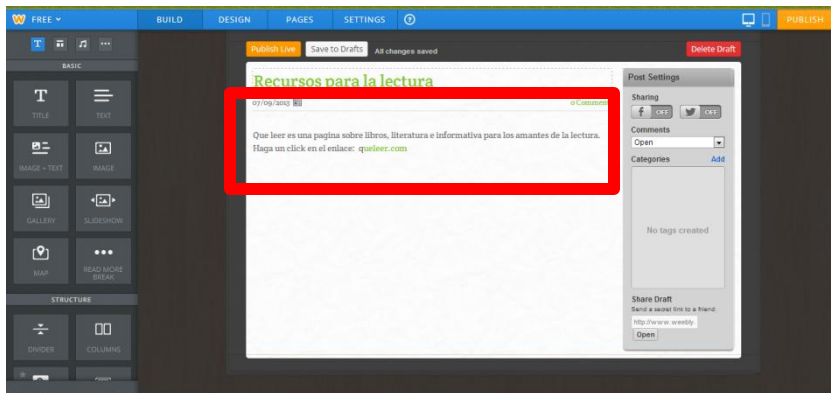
FREE
BUILD
DESIGN
PAGES
SETTINGS
PUBLISH

BASIC
TITLE
TEXT
IMAGE + TEXT
IMAGE
GALLERY
SLIDESHOW
MAP
READ MORE BREAK
STRUCTURE
DIVIDER
COLUMNS

Publish Live
Save to Drafts
All changes saved
Delete Draft

Recursos para la lectura
07/09/2013
0 Comments

Que leer es una pagina sobre libros, literatura e informativa para los amantes de la lectura. Haga un click en el enlace: queleer.com

Post Settings
Sharing
OFF
OFF
Comments
Open
Categories
Add
No tags created
Share Draft
Send a secret link to a friend.
http://www.weebly.
Open